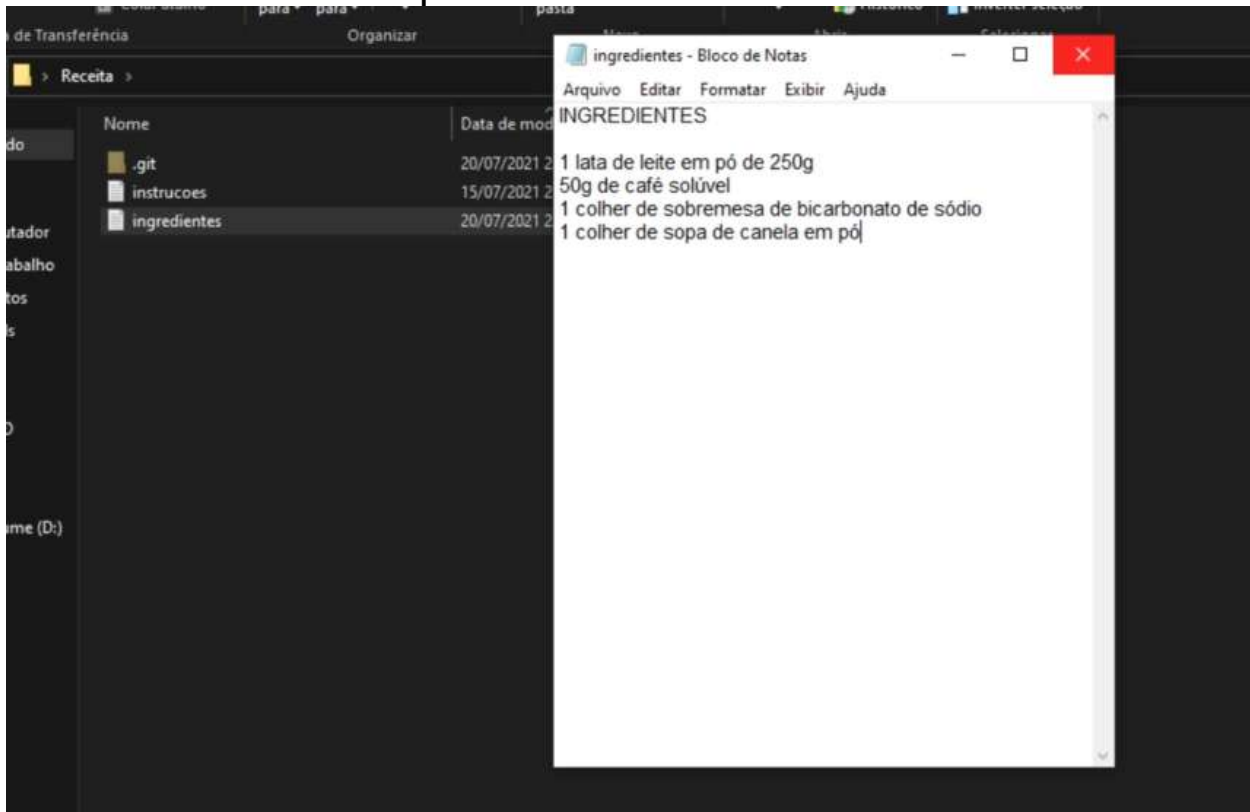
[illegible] para para pasta Histórico Inverter seleção
de Transferência Organizar Abrir Selecionar
Receita >
do
utador
abalho
tos
s
D
ume (D:)
Nome
.git
instrucoes
ingredientes
Data de mod
20/07/2021 2
15/07/2021 2
20/07/2021 2

ingredientes - Bloco de Notas
Arquivo Editar Formatar Exibir Ajuda
INGREDIENTES

1 lata de leite em pó de 250g
50g de café solúvel
1 colher de sobremesa de bicarbonato de sódio
1 colher de sopa de canela em pó